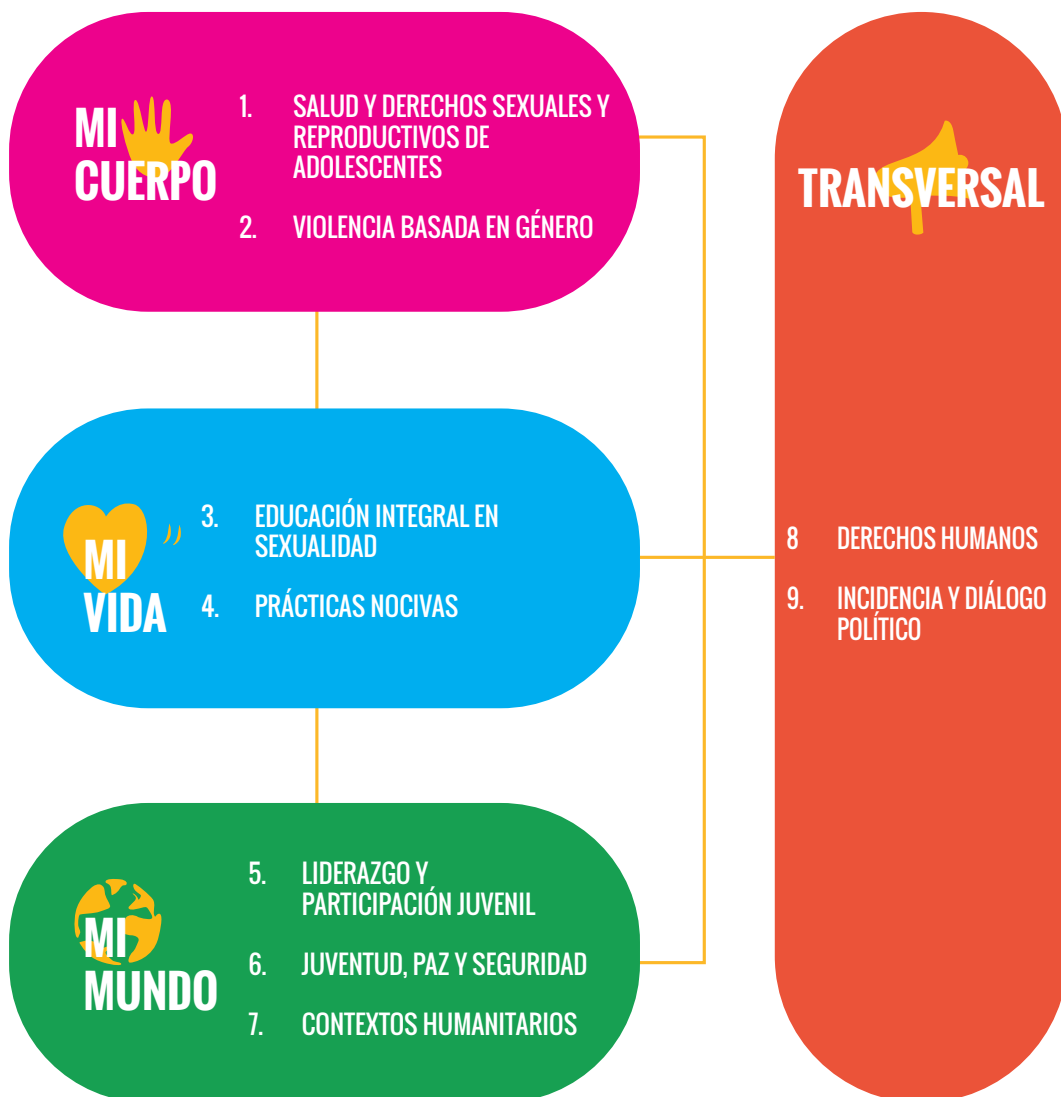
MI CUERPO

1. SALUD Y DERECHOS SEXUALES Y REPRODUCTIVOS DE ADOLESCENTES

2. VIOLENCIA BASADA EN GÉNERO

TRANSVERSAL

MI VIDA

3. EDUCACIÓN INTEGRAL EN SEXUALIDAD

4. PRÁCTICAS NOCIVAS

8 DERECHOS HUMANOS

9. INCIDENCIA Y DIÁLOGO POLÍTICO

MI MUNDO

5. LIDERAZGO Y PARTICIPACIÓN JUVENIL

6. JUVENTUD, PAZ Y SEGURIDAD

7. CONTEXTOS HUMANITARIOS